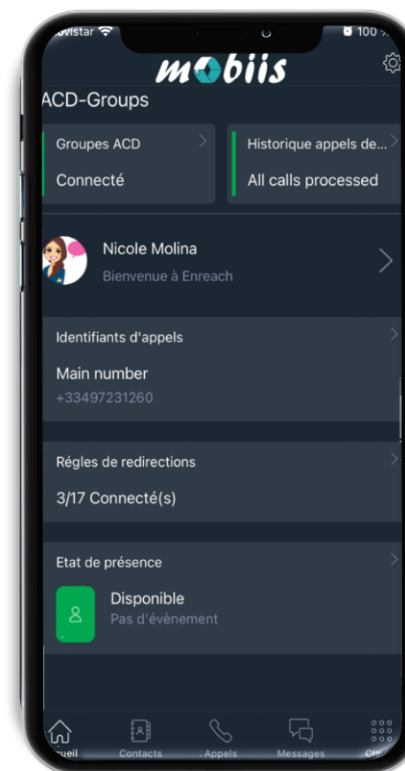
ovistar
100 %
mobiis
ACD-Groups
Groupes ACD
Connecté
Historique appels de...
All calls processed
Nicole Molina
Bienvenue à Enreach
Identifiants d'appels
Main number
+33497231260
Régles de redirections
3/17 Connecté(s)
Etat de présence
Disponible
Pas d'évènement
ueil
Contacts
Appels
Messages
Cha